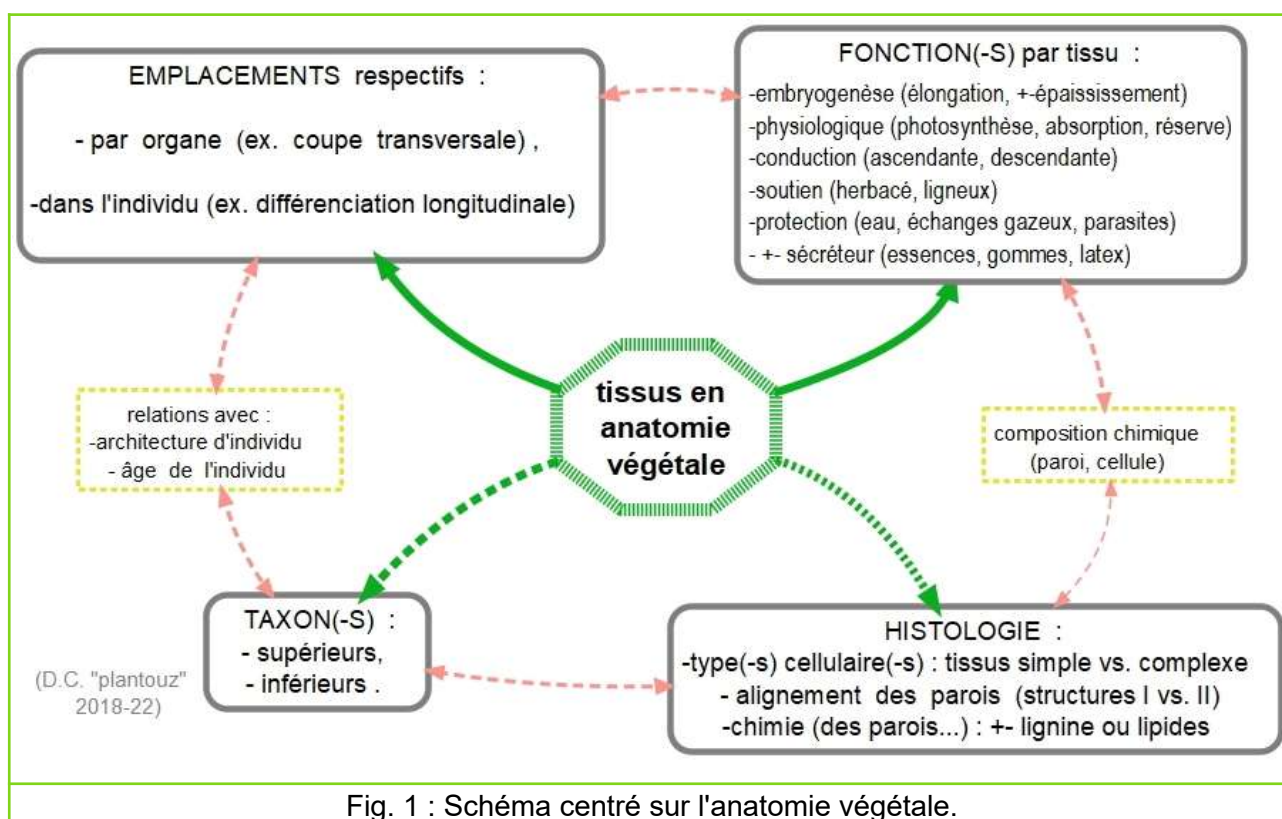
EMPLACEMENTS respectifs :

- par organe (ex. coupe transversale) ,

-dans l'individu (ex. différenciation longitudinale)

FONCTION(-S) par tissu :
-embryogenèse (élongation, +-épaississement)
-physiologique (photosynthèse, absorption, réserve)
-conduction (ascendante, descendante)
-soutien (herbacé, ligneux)
-protection (eau, échanges gazeux, parasites)
- +- sécréteur (essences, gommes, latex)

relations avec :
-architecture d'individu
- âge de l'individu

tissus en anatomie végétale

composition chimique (paroi, cellule)

TAXON(-S) :
- supérieurs,
- inférieurs .

(D.C. "plantouz" 2018-22)

HISTOLOGIE :
-type(-s) cellulaire(-s) : tissus simple vs. complexe
- alignement des parois (structures I vs. II)
-chimie (des parois...) : +- lignine ou lipides

Fig. 1 : Schéma centré sur l'anatomie végétale.